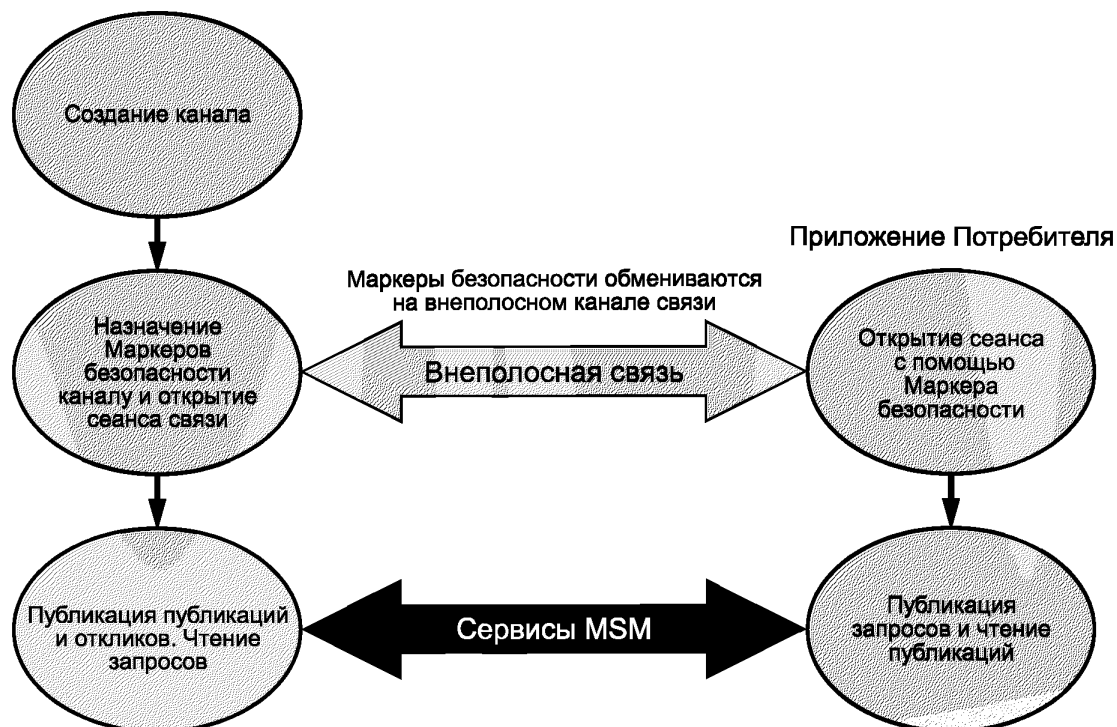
Создание канала

Приложение Потребителя

Маркеры безопасности обмениваются на внеполосном канале связи

Назначение Маркеров безопасности каналу и открытие сеанса связи

Внеполосная связь

Открытие сеанса с помощью Маркера безопасности

Публикация публикаций и откликов. Чтение запросов

Сервисы MSM

Публикация запросов и чтение публикаций